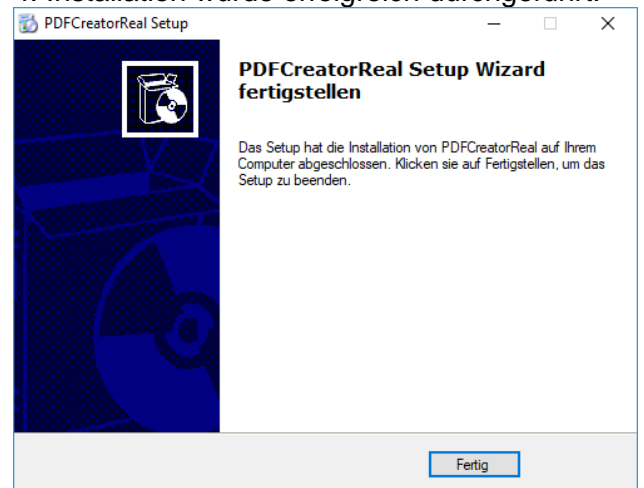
4. Installation wurde erfolgreich durchgeführt.

PDFCreatorReal Setup

PDFCreatorReal Setup Wizard fertigstellen

Das Setup hat die Installation von PDFCreatorReal auf Ihrem Computer abgeschlossen. Klicken sie auf Fertigstellen, um das Setup zu beenden.

Fertig